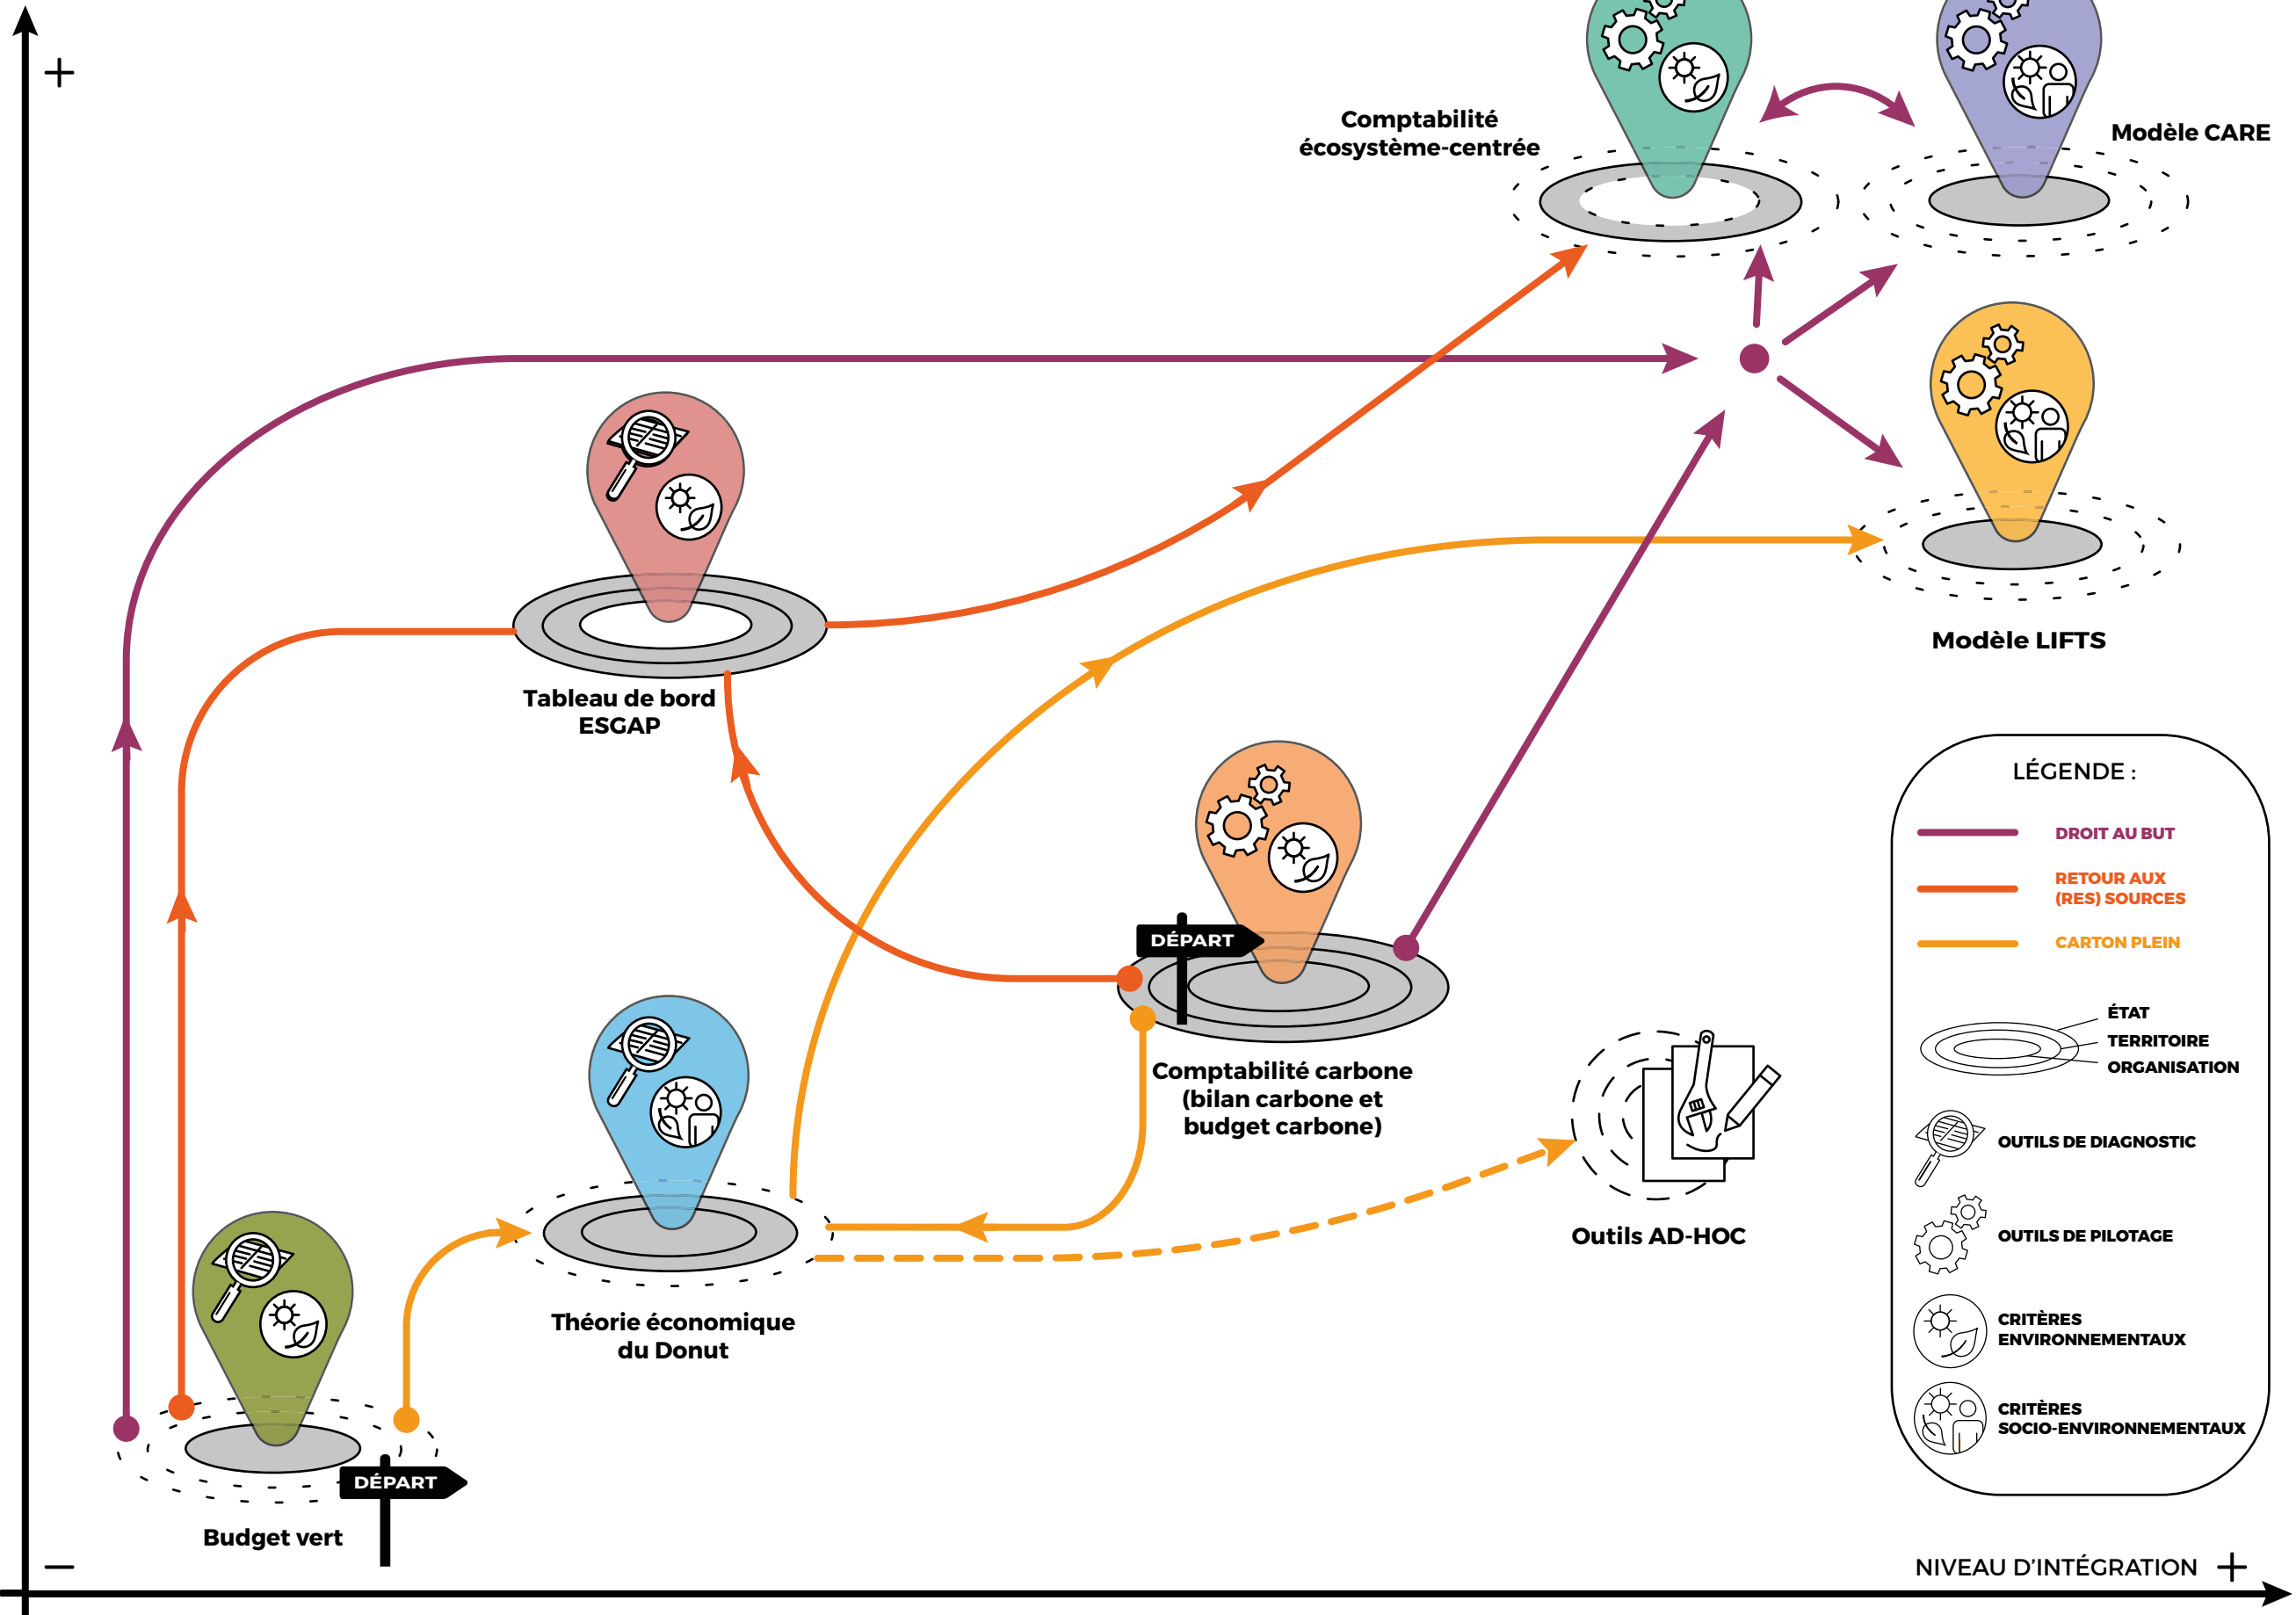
+

Comptabilité écosystème-centrée

Modèle CARE

Modèle LIFTS

Tableau de bord ESGAP

DÉPART

Comptabilité carbone (bilan carbone et budget carbone)

Outils AD-HOC

Théorie économique du Donut

DÉPART

Budget vert

LÉGENDE :

DROIT AU BUT

RETOUR AUX (RES) SOURCES

CARTON PLEIN

ÉTAT
TERRITOIRE
ORGANISATION

OUTILS DE DIAGNOSTIC

OUTILS DE PILOTAGE

CRITÈRES ENVIRONNEMENTAUX

CRITÈRES SOCIO-ENVIRONNEMENTAUX

–

NIVEAU D'INTÉGRATION +